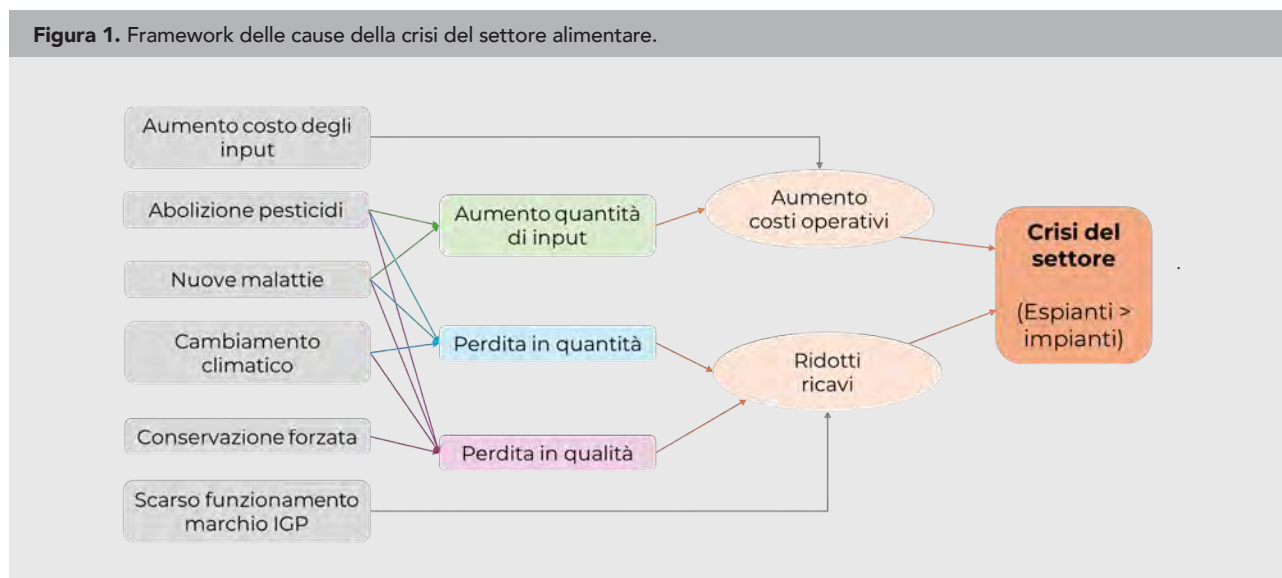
**Figura 1.** Framework delle cause della crisi del settore alimentare.

Aumento costo degli input

Abolizione pesticidi

Nuove malattie

Cambiamento climatico

Conservazione forzata

Scarso funzionamento marchio IGP

Aumento quantità di input

Perdita in quantità

Perdita in qualità

Aumento costi operativi

Ridotti ricavi

**Crisi del settore**

(Espianti > impianti)